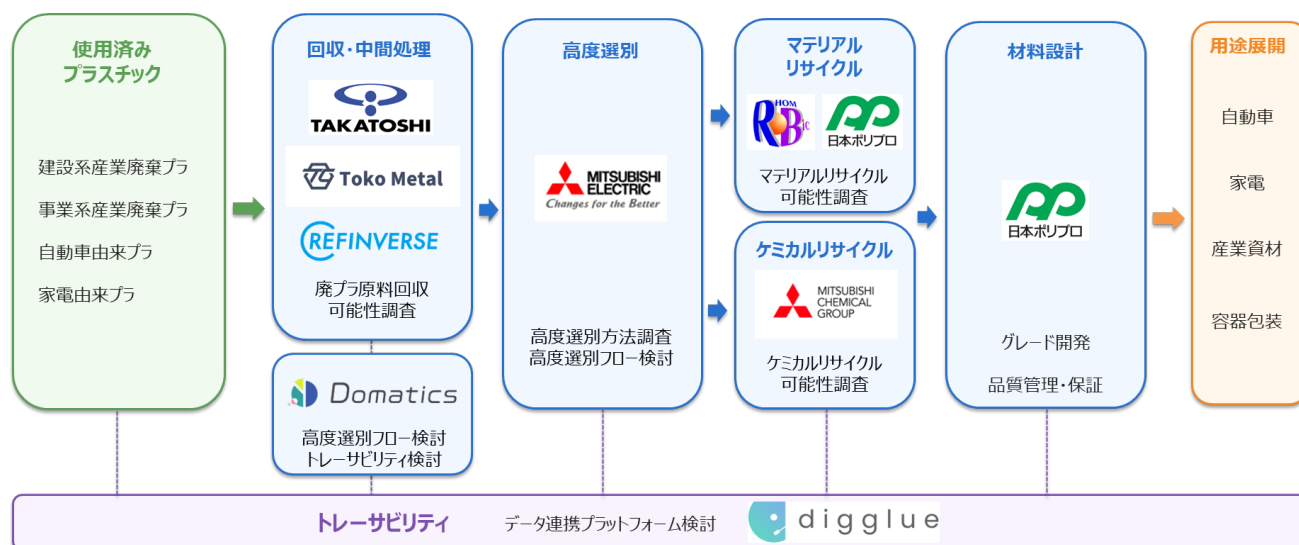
使用済み
プラスチック

建設系産業廃棄プラ
事業系産業廃棄プラ
自動車由来プラ
家電由来プラ

回収・中間処理

TAKATOSHI

Toko Metal

REFINVERSE

廃プラ原料回収
可能性調査

Domatics

高度選別フロー検討
トレーサビリティ検討

高度選別

MITSUBISHI ELECTRIC
Changes for the Better

高度選別方法調査
高度選別フロー検討

マテリアル
リサイクル

RHOMBIC

日本ポリプロ

マテリアルリサイクル
可能性調査

ケミカルリサイクル

MITSUBISHI CHEMICAL GROUP

ケミカルリサイクル
可能性調査

材料設計

日本ポリプロ

グレード開発

品質管理・保証

用途展開

自動車

家電

産業資材

容器包装

トレーサビリティ

データ連携プラットフォーム検討

digglue